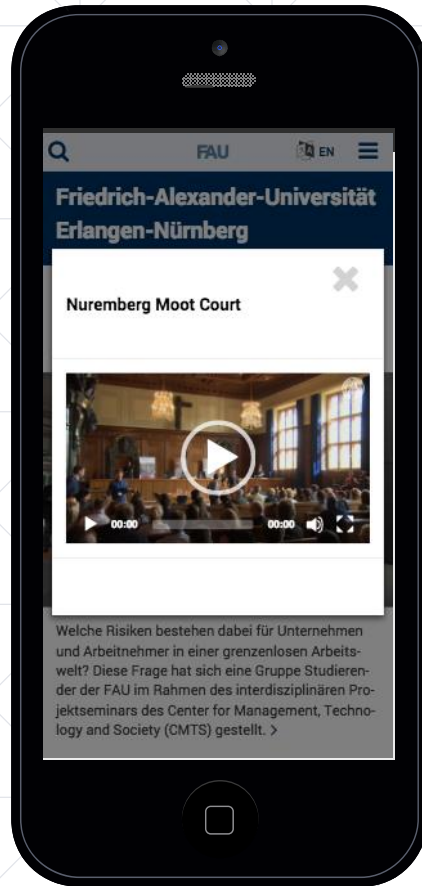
FAU EN

Friedrich-Alexander-Universität Erlangen-Nürnberg

Nuremberg Moot Court

00:00 00:00

Welche Risiken bestehen dabei für Unternehmen und Arbeitnehmer in einer grenzenlosen Arbeitswelt? Diese Frage hat sich eine Gruppe Studierender der FAU im Rahmen des interdisziplinären Projektseminars des Center for Management, Technology and Society (CMTS) gestellt. >